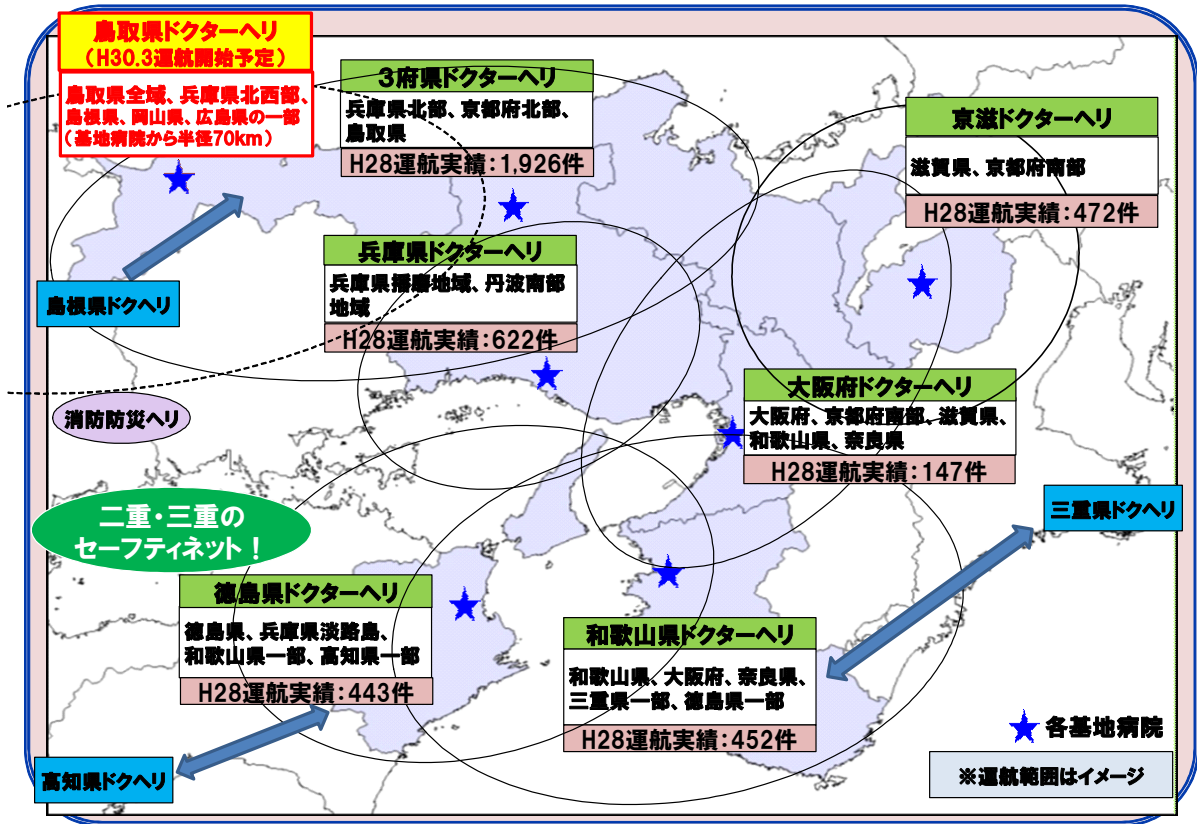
鳥取県ドクターヘリ
（H30.3運航開始予定）

鳥取県全域、兵庫県北西部、島根県、岡山県、広島県の一部
（基地病院から半径70km）

3府県ドクターヘリ
兵庫県北部、京都府北部、鳥取県
H28運航実績：1,926件

京滋ドクターヘリ
滋賀県、京都府南部
H28運航実績：472件

兵庫県ドクターヘリ
兵庫県播磨地域、丹波南部地域
H28運航実績：622件

島根県ドクヘリ

消防防災ヘリ

大阪府ドクターヘリ
大阪府、京都府南部、滋賀県、和歌山県、奈良県
H28運航実績：147件

二重・三重のセーフティネット！

三重県ドクヘリ

徳島県ドクターヘリ
徳島県、兵庫県淡路島、和歌山県一部、高知県一部
H28運航実績：443件

和歌山県ドクターヘリ
和歌山県、大阪府、奈良県、三重県一部、徳島県一部
H28運航実績：452件

各基地病院

高知県ドクヘリ

※運航範囲はイメージ